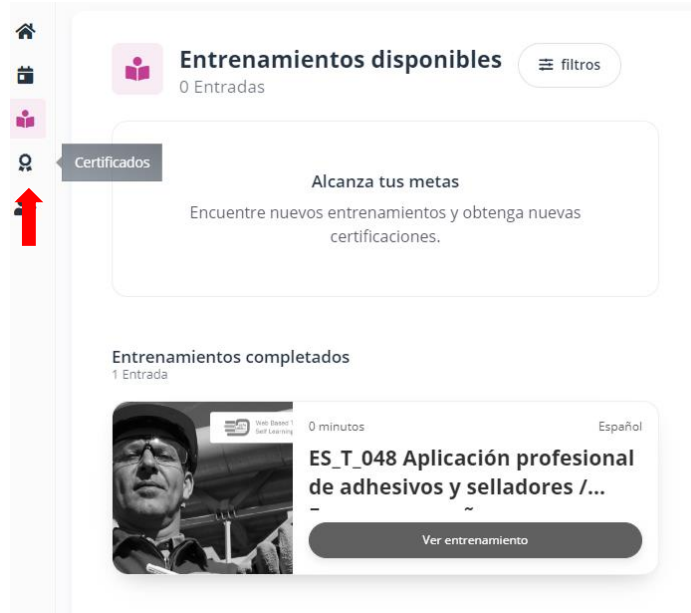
Certificados

Entrenamientos disponibles
0 Entradas

filtros

Alcanza tus metas
Encuentre nuevos entrenamientos y obtenga nuevas certificaciones.

Entrenamientos completados
1 Entrada

Web Based Self Learning

0 minutos
Español

ES_T_048 Aplicación profesional de adhesivos y selladores /...

Ver entrenamiento